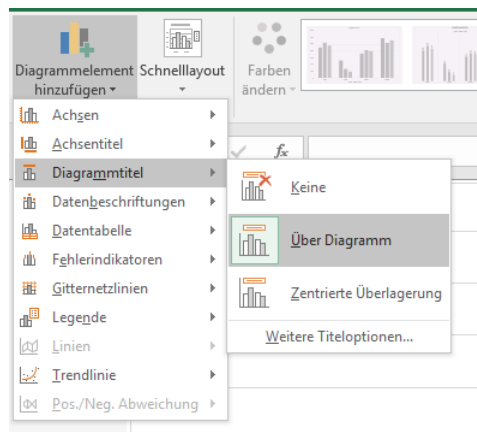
Diagrammelement hinzufügen
Schnelllayout
Farben ändern
fx
Achsen
Achsentitel
Diagrammtitel
Datenbeschriftungen
Datentabelle
Fehlerindikatoren
Gitternetzlinien
Legende
Linien
Trendlinie
Pos./Neg. Abweichung
Keine
Über Diagramm
Zentrierte Überlagerung
Weitere Titeloptionen...